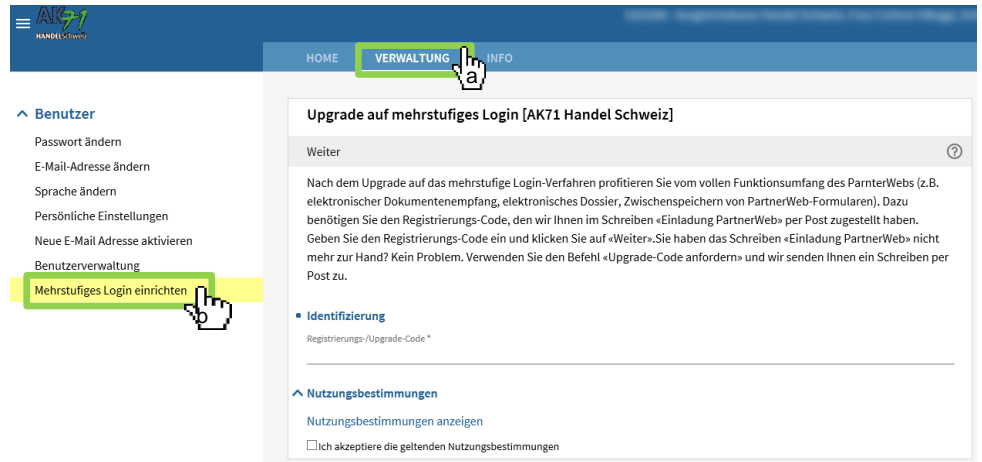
AK71 HANDEL Schweiz

HOME VERWALTUNG INFO

a

Benutzer

Passwort ändern

E-Mail-Adresse ändern

Sprache ändern

Persönliche Einstellungen

Neue E-Mail Adresse aktivieren

Benutzerverwaltung

Mehrstufiges Login einrichten

b

Upgrade auf mehrstufiges Login [AK71 Handel Schweiz]

Weiter

Nach dem Upgrade auf das mehrstufige Login-Verfahren profitieren Sie vom vollen Funktionsumfang des ParnterWebs (z.B. elektronischer Dokumentenempfang, elektronisches Dossier, Zwischenspeichern von PartnerWeb-Formularen). Dazu benötigen Sie den Registrierungs-Code, den wir Ihnen im Schreiben «Einladung PartnerWeb» per Post zugestellt haben. Geben Sie den Registrierungs-Code ein und klicken Sie auf «Weiter».Sie haben das Schreiben «Einladung PartnerWeb» nicht mehr zur Hand? Kein Problem. Verwenden Sie den Befehl «Upgrade-Code anfordern» und wir senden Ihnen ein Schreiben per Post zu.

Identifizierung

Registrierungs-/Upgrade-Code *

Nutzungsbestimmungen

Nutzungsbestimmungen anzeigen

Ich akzeptiere die geltenden Nutzungsbestimmungen